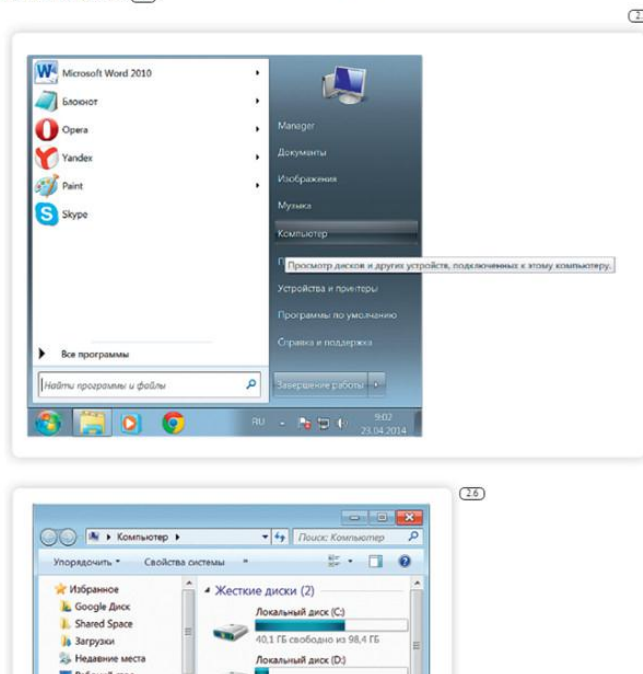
2.

Microsoft Word 2010
Блокнот
Opera
Yandex
Paint
Skype
Все программы
Найти программы и файлы
Manager
Документы
Изображения
Музыка
Компьютер
П
Просмотр дисков и других устройств, подключенных к этому компьютеру.
Устройства и принтеры
Программы по умолчанию
Справка и поддержка
Завершение работы
RU
9:02
23.04.2014

2.6

Компьютер
Поиск: Компьютер
Упорядочить
Свойства системы
Избранное
Google Диск
Shared Space
Загрузки
Недавние места
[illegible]
Жесткие диски (2)
Локальный диск (C:)
40,1 ГБ свободно из 98,4 ГБ
Локальный диск (D:)